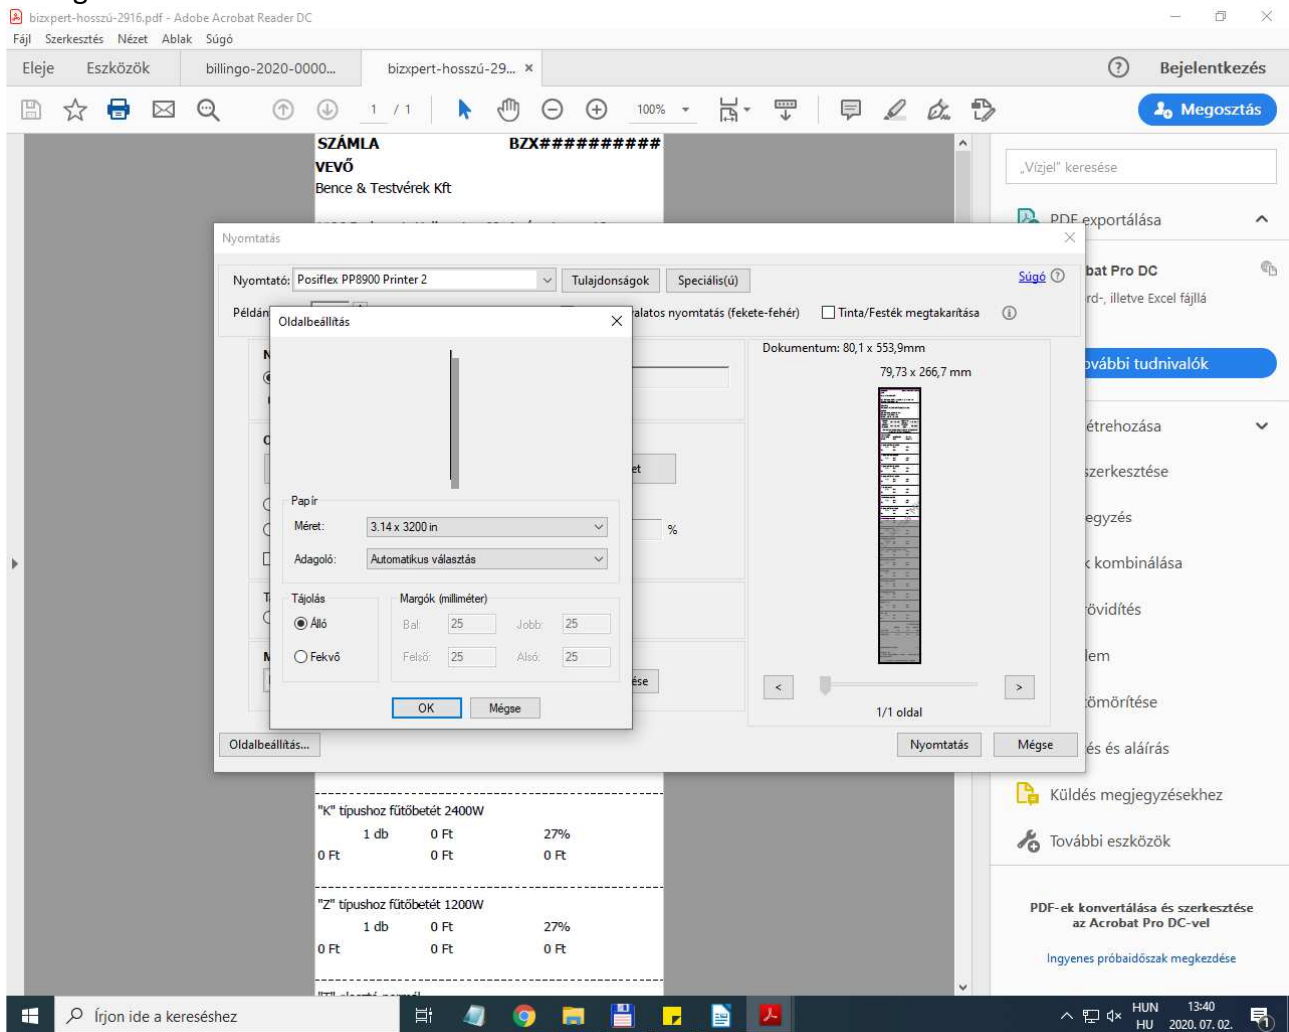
bizxpert-hosszú-2916.pdf - Adobe Acrobat Reader DC
Fájl Szerkesztés Nézet Ablak Súgó
Eleje Eszközök billingo-2020-0000... bizxpert-hosszú-29... ×
? Bejelentkezés
1 / 1 100%
Megosztás
SZÁMLA BZX##########
VEVŐ
Bence & Testvérek Kft
„Vízjel" keresése
PDF exportálása
bat Pro DC
rd-, illetve Excel fájllá
további tudnivalók
étrehozása
szerkesztése
egyzés
k kombinálása
övidítés
lem
tömörítése
és és aláírás
Küldés megjegyzésekhez
További eszközök
PDF-ek konvertálása és szerkesztése az Acrobat Pro DC-vel
Ingyenes próbaidőszak megkezdése
Nyomtatás
Nyomtató: Posiflex PP8900 Printer 2 Tulajdonságok Speciális(ú) Súgó
Példán
alatos nyomtatás (fekete-fehér) Tinta/Festék megtakarítása
Dokumentum: 80,1 x 553,9mm
79,73 x 266,7 mm
%
et
ése
1/1 oldal
Oldalbeállítás... Nyomtatás Mégse
Oldalbeállítás
Papír
Méret: 3.14 x 3200 in
Adagoló: Automatikus választás
Tájolás
Álló
Fekvő
Margók (milliméter)
Bal: 25 Jobb: 25
Felső: 25 Alsó: 25
OK Mégse
"K" típushoz fűtőbetét 2400W
1 db 0 Ft 27%
0 Ft 0 Ft 0 Ft
"Z" típushoz fűtőbetét 1200W
1 db 0 Ft 27%
0 Ft 0 Ft 0 Ft
Írjon ide a kereséshez
HUN HU 13:40 2020. 07. 02.